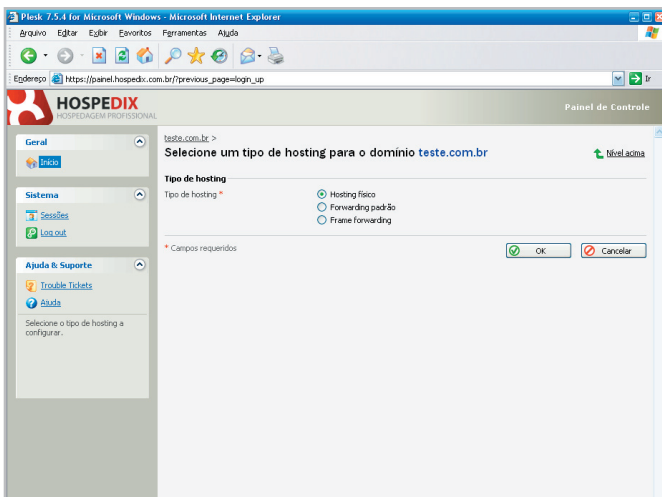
Plesk 7.5.4 for Microsoft Windows - Microsoft Internet Explorer

Arquivo Editar Exibir Favoritos Ferramentas Ajuda

Endereço https://painel.hospedix.com.br/?previous_page=login_up

Ir

HOSPEDIX
HOSPEDAGEM PROFISSIONAL

Painel de Controle

Geral

Início

Sistema

Sessões

Log out

Ajuda & Suporte

Trouble Tickets

Ajuda

Selecione o tipo de hosting a configurar.

teste.com.br >

Selecione um tipo de hosting para o domínio teste.com.br

Nível acima

Tipo de hosting

Tipo de hosting *

Hosting físico

Forwarding padrão

Frame forwarding

* Campos requeridos

OK

Cancelar